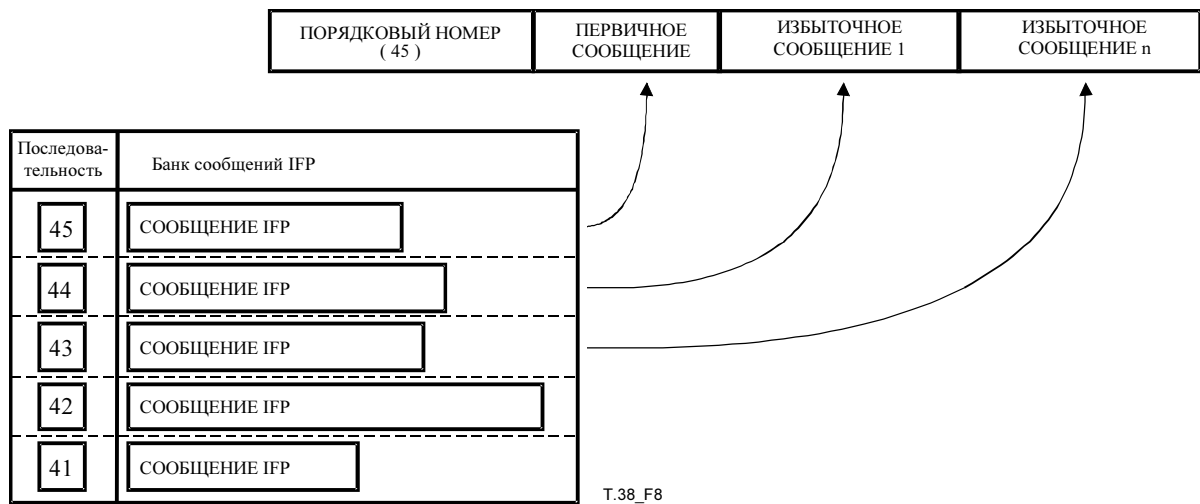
| ПОРЯДКОВЫЙ НОМЕР ( 45 ) | ПЕРВИЧНОЕ СООБЩЕНИЕ | ИЗБЫТОЧНОЕ СООБЩЕНИЕ 1 | ИЗБЫТОЧНОЕ СООБЩЕНИЕ n |
|---|---|---|---|

| Последовательность | Банк сообщений IFP |
|---|---|
| 45 | СООБЩЕНИЕ IFP |
| 44 | СООБЩЕНИЕ IFP |
| 43 | СООБЩЕНИЕ IFP |
| 42 | СООБЩЕНИЕ IFP |
| 41 | СООБЩЕНИЕ IFP |

T.38_F8